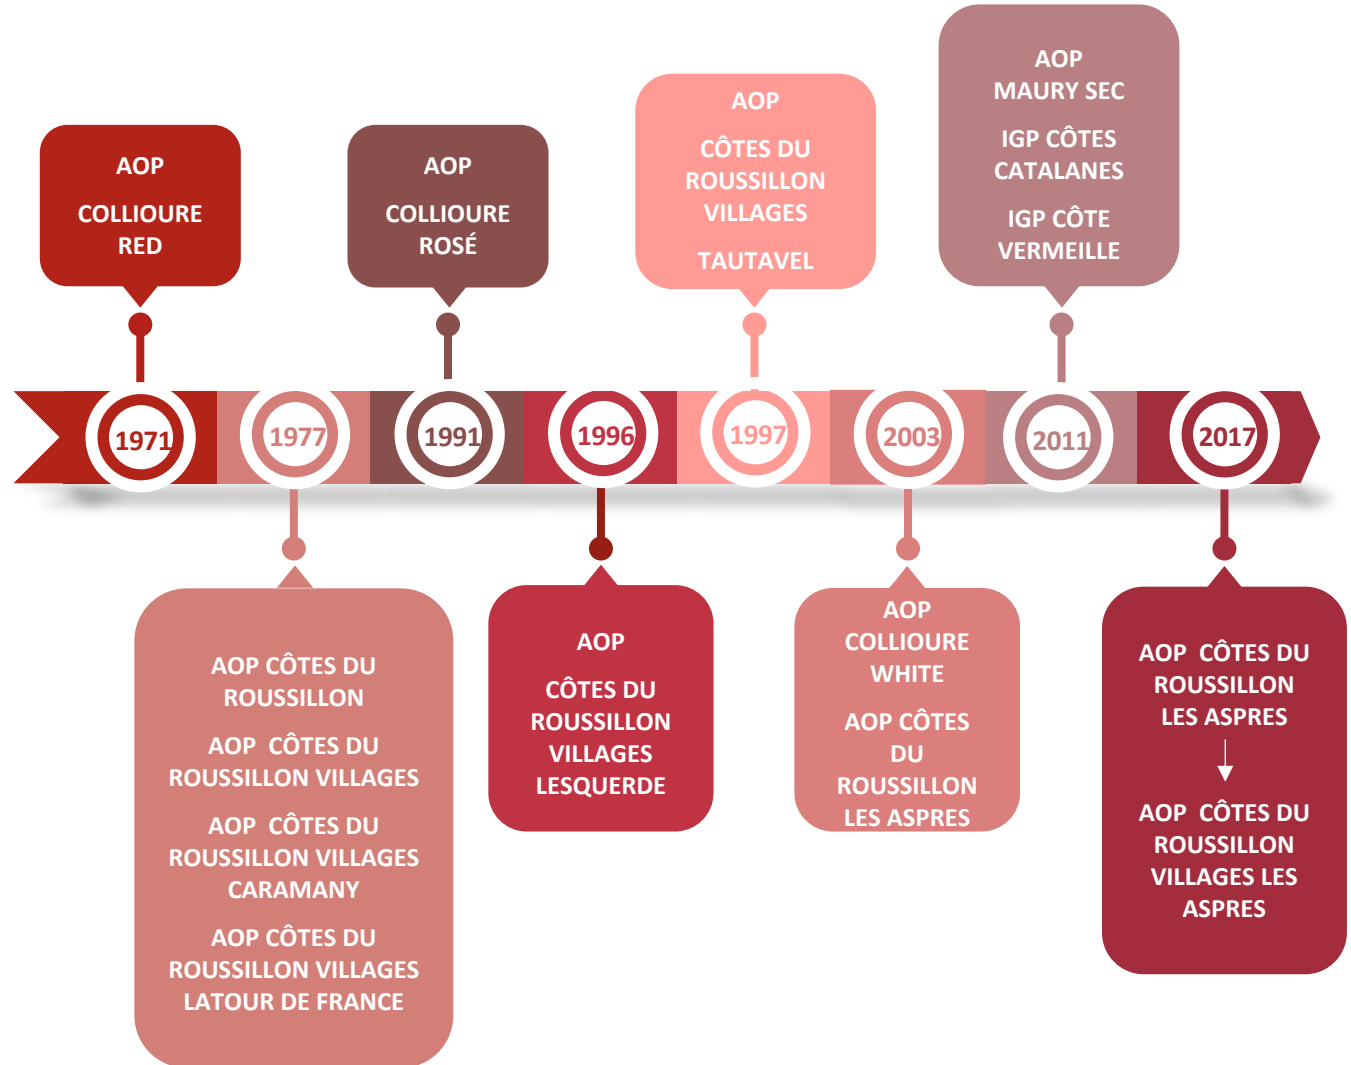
AOP

COLLIOURE RED

1971

AOP

COLLIOURE ROSÉ

1991

AOP

CÔTES DU ROUSSILLON VILLAGES

TAUTAVEL

1997

AOP MAURY SEC

IGP CÔTES CATALANES

IGP CÔTE VERMEILLE

2011

1977

AOP CÔTES DU ROUSSILLON

AOP CÔTES DU ROUSSILLON VILLAGES

AOP CÔTES DU ROUSSILLON VILLAGES CARAMANY

AOP CÔTES DU ROUSSILLON VILLAGES LATOUR DE FRANCE

1996

AOP

CÔTES DU ROUSSILLON VILLAGES LESQUERDE

2003

AOP COLLIOURE WHITE

AOP CÔTES DU ROUSSILLON LES ASPRES

2017

AOP CÔTES DU ROUSSILLON LES ASPRES

AOP CÔTES DU ROUSSILLON VILLAGES LES ASPRES